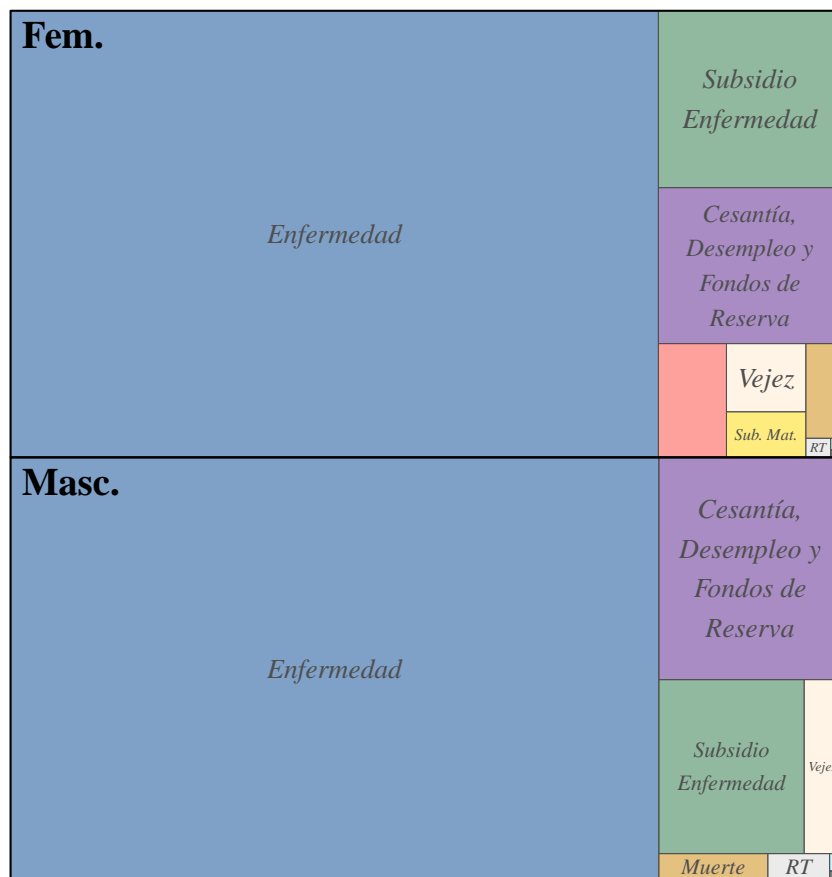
Fem.

Enfermedad

Subsidio Enfermedad

Cesantía, Desempleo y Fondos de Reserva

Vejez

Sub. Mat.

RT

Masc.

Enfermedad

Cesantía, Desempleo y Fondos de Reserva

Subsidio Enfermedad

Vejez

Muerte

RT